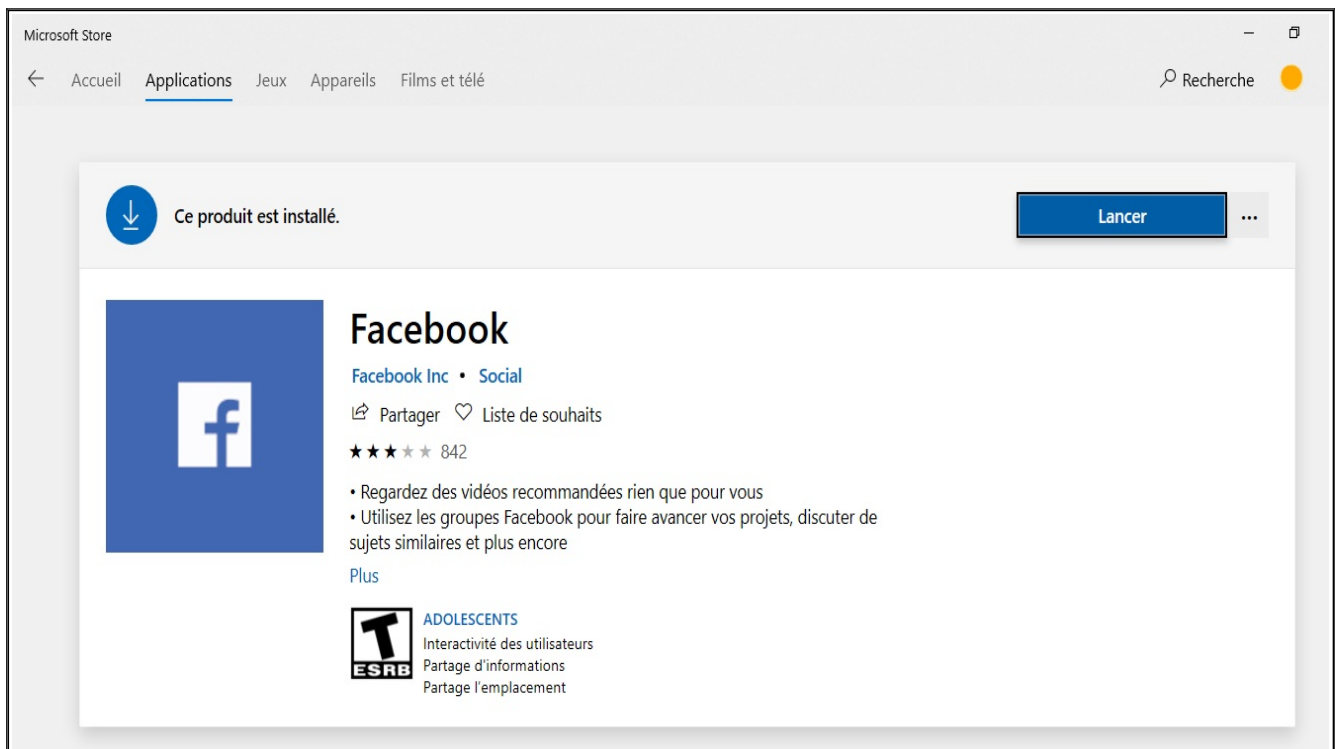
Microsoft Store

Accueil Applications Jeux Appareils Films et télé

Recherche

Ce produit est installé.

Lancer

...

f

Facebook

Facebook Inc • Social

Partager Liste de souhaits

★★★★★ 842

• Regardez des vidéos recommandées rien que pour vous
• Utilisez les groupes Facebook pour faire avancer vos projets, discuter de sujets similaires et plus encore

Plus

T
ESRB

ADOLESCENTS
Interactivité des utilisateurs
Partage d'informations
Partage l'emplacement